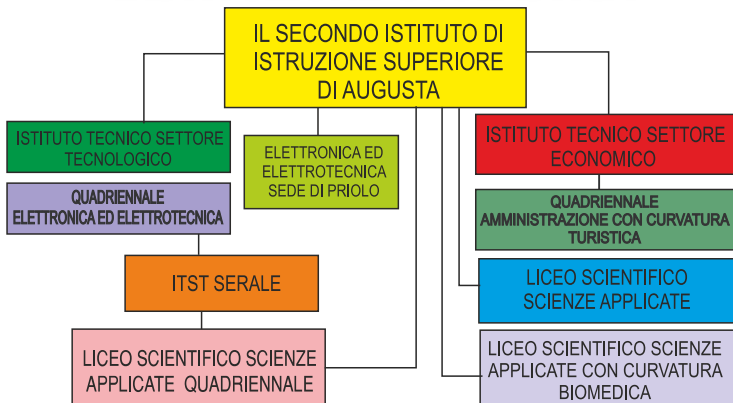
IL SECONDO ISTITUTO DI ISTRUZIONE SUPERIORE DI AUGUSTA

ISTITUTO TECNICO SETTORE TECNOLOGICO

ELETTRONICA ED ELETTROTECNICA SEDE DI PRIOLO

ISTITUTO TECNICO SETTORE ECONOMICO

QUADRIENNALE ELETTRONICA ED ELETTROTECNICA

QUADRIENNALE AMMINISTRAZIONE CON CURVATURA TURISTICA

ITST SERALE

LICEO SCIENTIFICO SCIENZE APPLICATE

LICEO SCIENTIFICO SCIENZE APPLICATE QUADRIENNALE

LICEO SCIENTIFICO SCIENZE APPLICATE CON CURVATURA BIOMEDICA